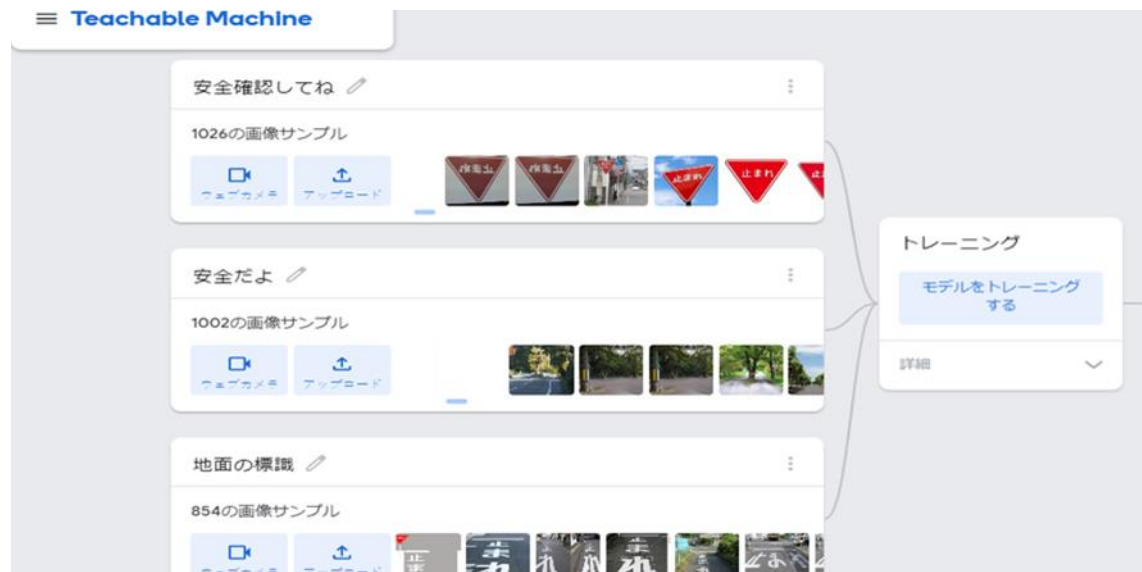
Teachable Machine

安全確認してね

1026の画像サンプル

ウェブカメラ アップロード

安全だよ

1002の画像サンプル

ウェブカメラ アップロード

地面の標識

854の画像サンプル

トレーニング

モデルをトレーニングする

詳細